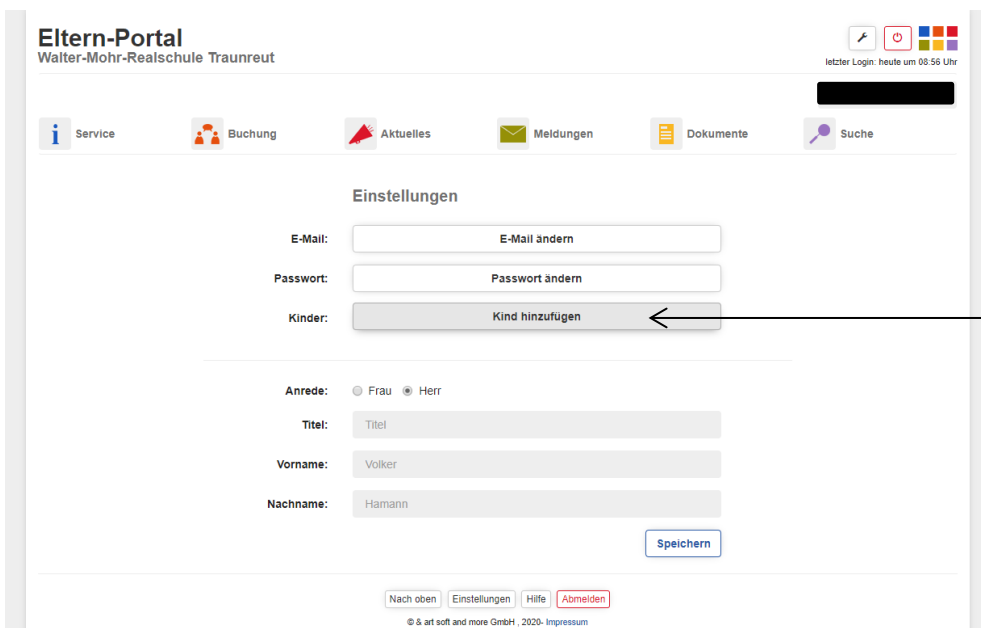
Eltern-Portal
Walter-Mohr-Realschule Traunreut

letzter Login: heute um 08:56 Uhr

Service
Buchung
Aktuelles
Meldungen
Dokumente
Suche

Einstellungen

E-Mail: E-Mail ändern

Passwort: Passwort ändern

Kinder: Kind hinzufügen

Anrede: Frau Herr

Titel: Titel

Vorname: Volker

Nachname: Hamann

Speichern

Nach oben Einstellungen Hilfe Abmelden

© & art soft and more GmbH , 2020- Impressum